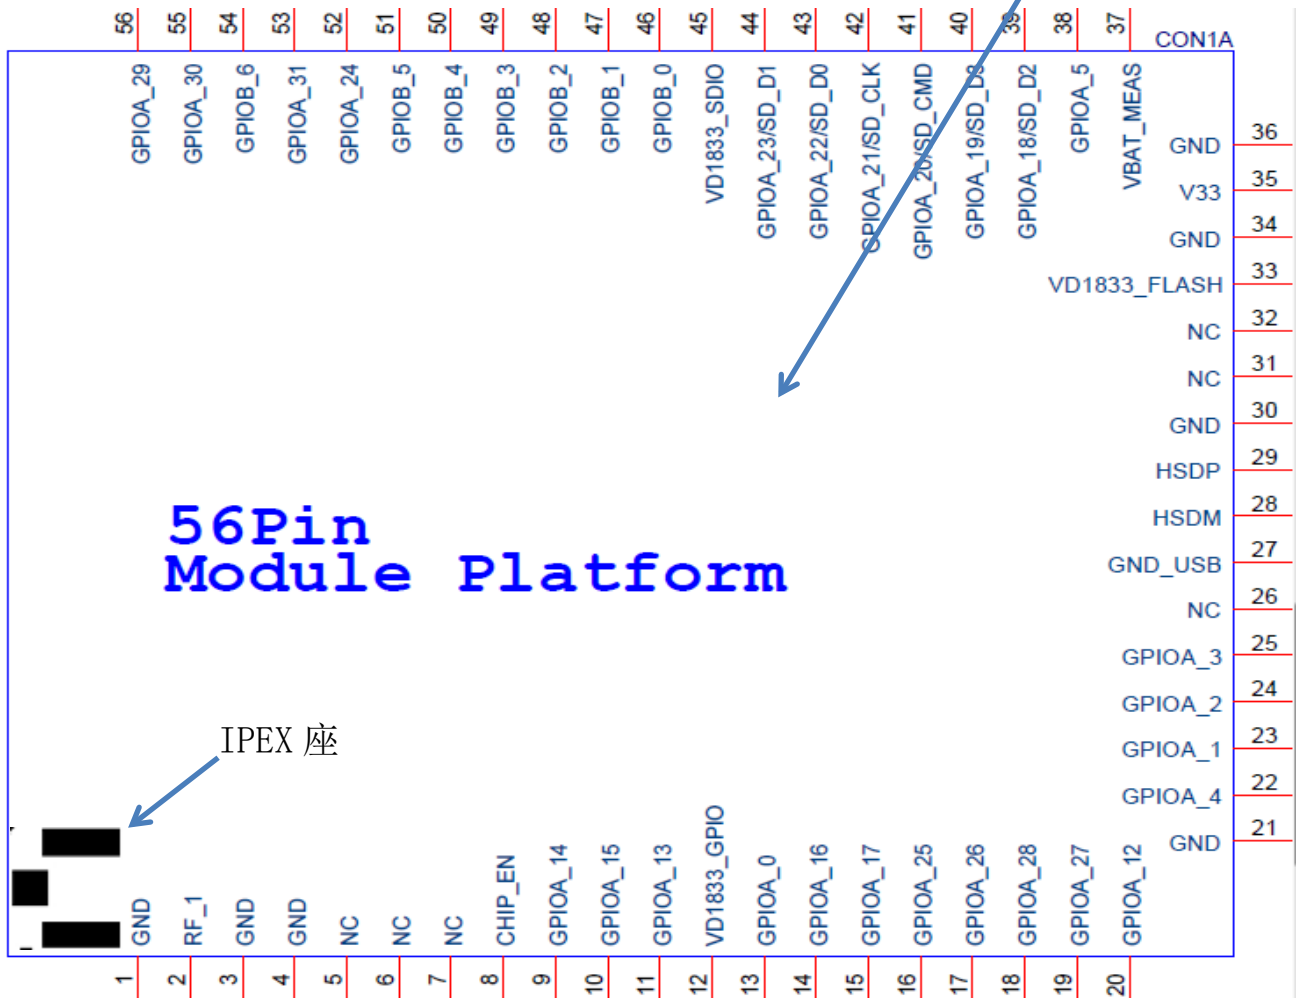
56 55 54 53 52 51 50 49 48 47 46 45 44 43 42 41 40 39 38 37

CON1A

GPIOA_29
GPIOA_30
GPIOB_6
GPIOA_31
GPIOA_24
GPIOB_5
GPIOB_4
GPIOB_3
GPIOB_2
GPIOB_1
GPIOB_0
VD1833_SDIO
GPIOA_23/SD_D1
GPIOA_22/SD_D0
GPIOA_21/SD_CLK
GPIOA_20/SD_CMD
GPIOA_19/SD_D3
GPIOA_18/SD_D2
GPIOA_5
VBAT_MEAS

| | |
|---|---|
| GND | 36 |
| V33 | 35 |
| GND | 34 |
| VD1833_FLASH | 33 |
| NC | 32 |
| NC | 31 |
| GND | 30 |
| HSDP | 29 |
| HSDM | 28 |
| GND_USB | 27 |
| NC | 26 |
| GPIOA_3 | 25 |
| GPIOA_2 | 24 |
| GPIOA_1 | 23 |
| GPIOA_4 | 22 |
| GND | 21 |

56Pin
Module Platform

IPEX 座

GND
RF_1
GND
GND
NC
NC
NC
CHIP_EN
GPIOA_14
GPIOA_15
GPIOA_13
VD1833_GPIO
GPIOA_0
GPIOA_16
GPIOA_17
GPIOA_25
GPIOA_26
GPIOA_28
GPIOA_27
GPIOA_12

1 2 3 4 5 6 7 8 9 10 11 12 13 14 15 16 17 18 19 20